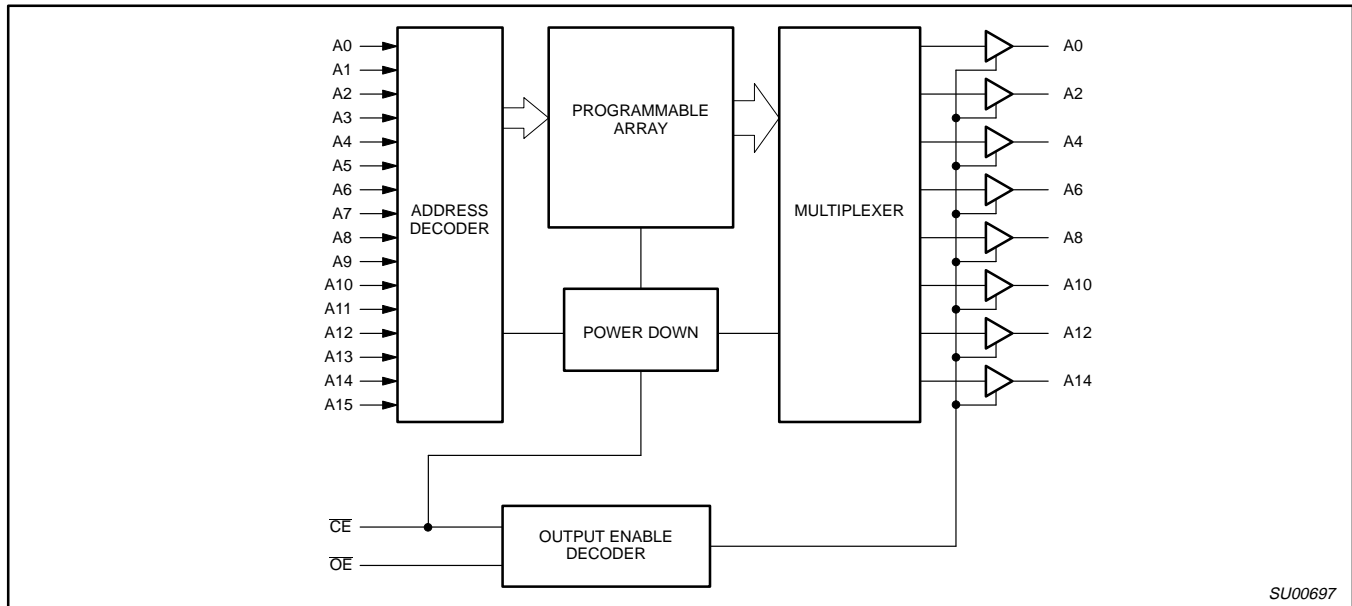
A0
A1
A2
A3
A4
A5
A6
A7
A8
A9
A10
A11
A12
A13
A14
A15

ADDRESS DECODER

PROGRAMMABLE ARRAY

POWER DOWN

MULTIPLEXER

A0
A2
A4
A6
A8
A10
A12
A14

$\overline{CE}$
$\overline{OE}$

OUTPUT ENABLE DECODER

SU00697